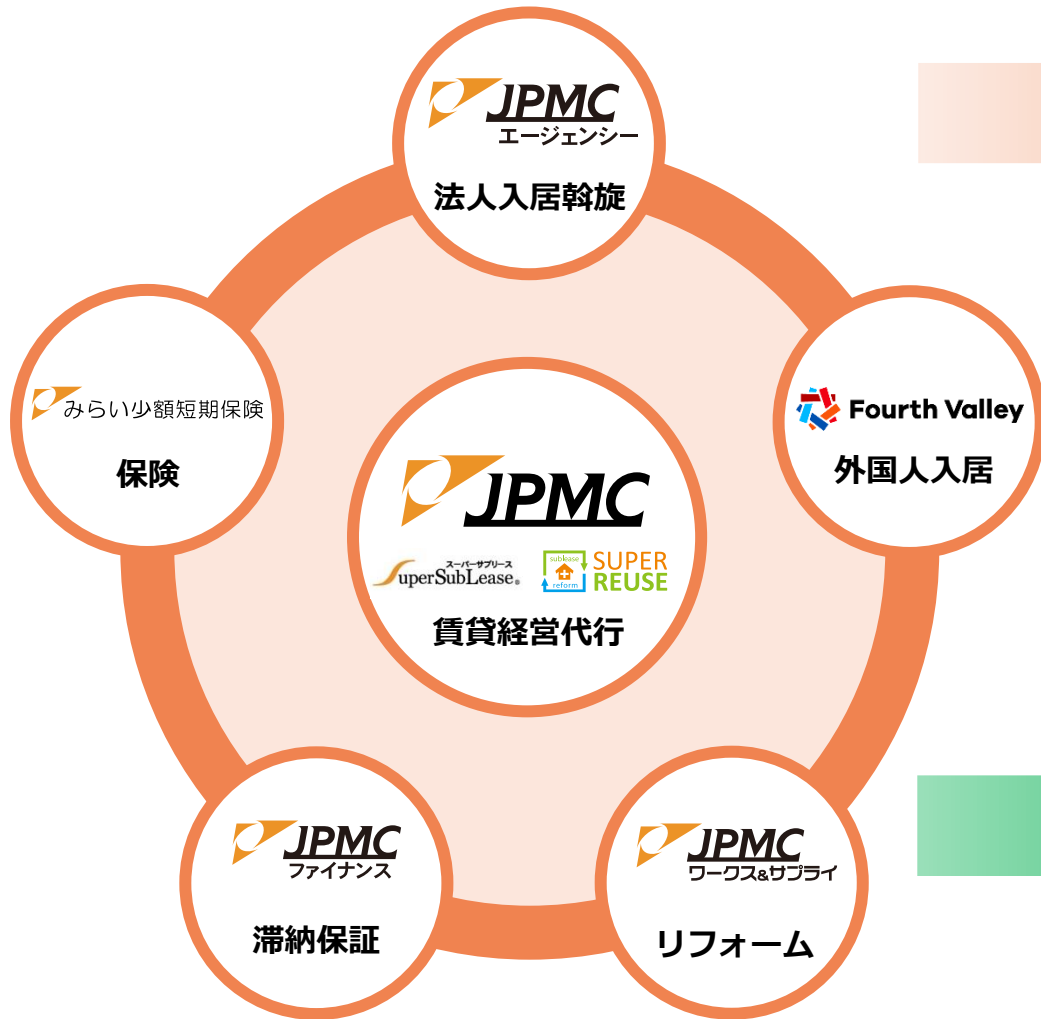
JPMC
エージェンシー
法人入居斡旋

みらい少額短期保険
保険

Fourth Valley
外国人入居

JPMC
スーパーサブリース
SuperSubLease
sublease
reform
SUPER REUSE
賃貸経営代行

JPMC
ファイナンス
滞納保証

JPMC
ワークス&サプライ
リフォーム